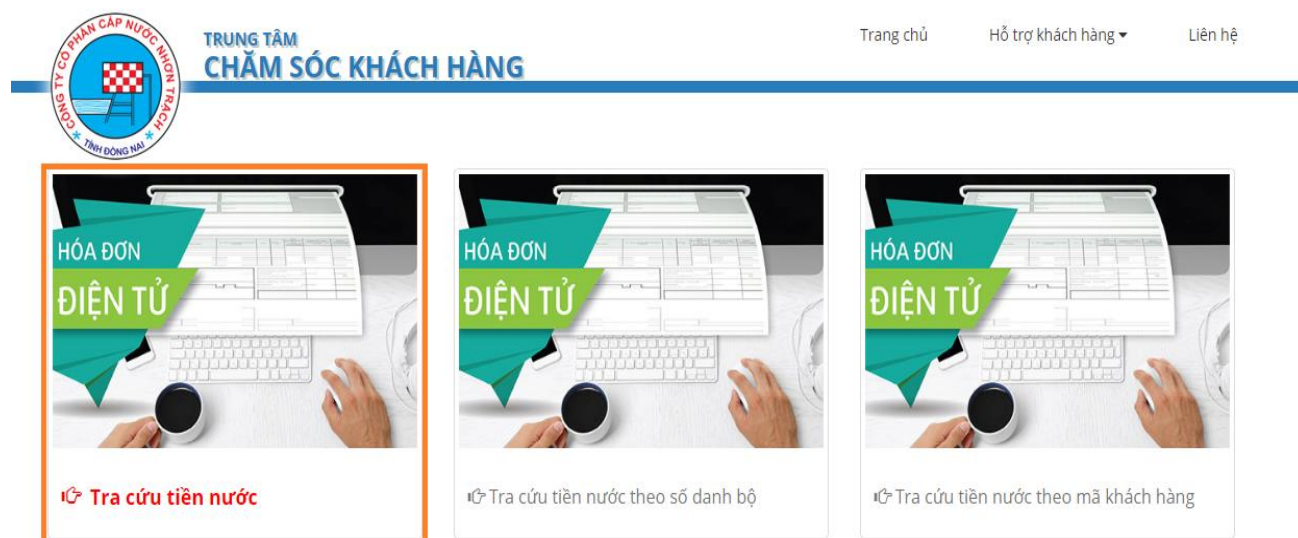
CÔNG TY CỔ PHẦN CẤP NƯỚC NHƠN TRẠCH
TỈNH ĐỒNG NAI

TRUNG TÂM
CHĂM SÓC KHÁCH HÀNG

Trang chủ
Hỗ trợ khách hàng
Liên hệ

HÓA ĐƠN
ĐIỆN TỬ

Tra cứu tiền nước

HÓA ĐƠN
ĐIỆN TỬ

Tra cứu tiền nước theo số danh bộ

HÓA ĐƠN
ĐIỆN TỬ

Tra cứu tiền nước theo mã khách hàng